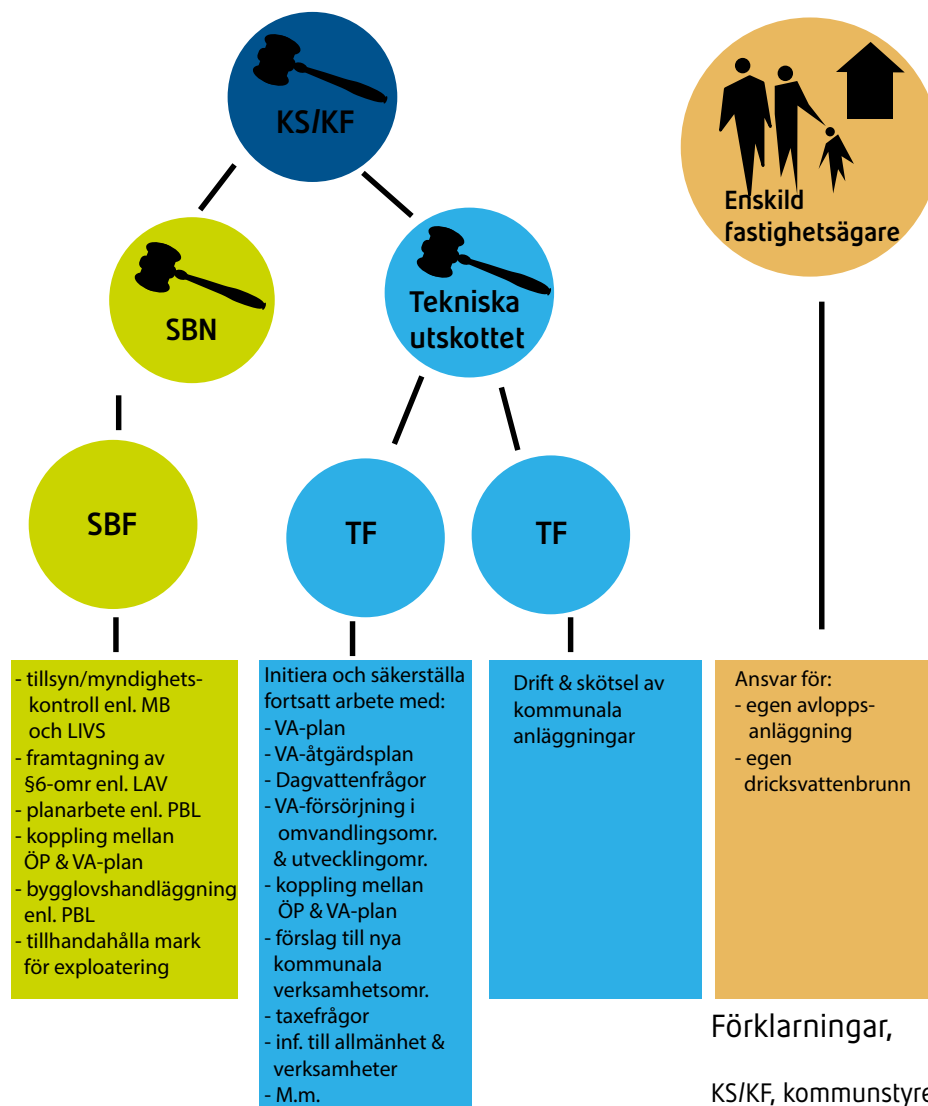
KS/KF

SBN

Tekniska utskottet

Enskild fastighetsägare

SBF

TF

TF

- tillsyn/myndighetskontroll enl. MB och LIVS
- framtagning av §6-omr enl. LAV
- planarbete enl. PBL
- koppling mellan ÖP & VA-plan
- bygglovshandläggning enl. PBL
- tillhandahålla mark för exploatering

Initiera och säkerställa fortsatt arbete med:
- VA-plan
- VA-åtgärdsplan
- Dagvattenfrågor
- VA-försörjning i omvandlingsomr. & utvecklingomr.
- koppling mellan ÖP & VA-plan
- förslag till nya kommunala verksamhetsomr.
- taxefrågor
- inf. till allmänhet & verksamheter
- M.m.

Drift & skötsel av kommunala anläggningar

Ansvar för:
- egen avloppsanläggning
- egen dricksvattenbrunn

Förklarningar,

KS/KF, kommunstyre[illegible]